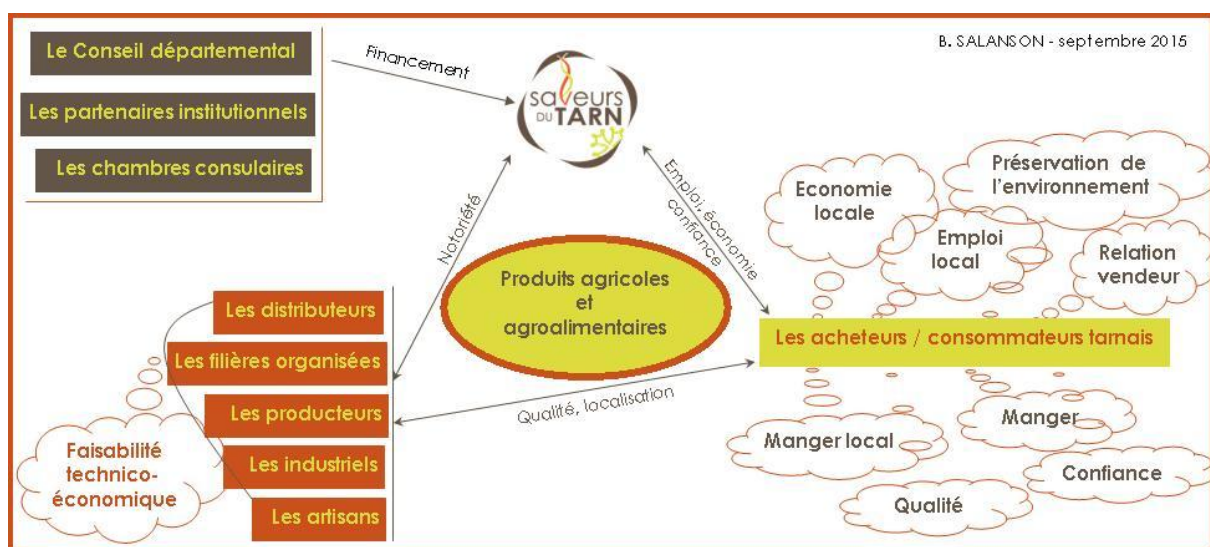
Le Conseil départemental

Les partenaires institutionnels

Les chambres consulaires

Financement

B. SALANSON - septembre 2015

Saveurs DU TARN

Notoriété

Emploi, économie confiance

Préservation de l'environnement

Economie locale

Emploi local

Relation vendeur

Produits agricoles et agroalimentaires

Les distributeurs

Les filières organisées

Les producteurs

Les industriels

Les artisans

Faisabilité technico-économique

Les acheteurs / consommateurs tarnais

Qualité, localisation

Manger local

Manger

Confiance

Qualité